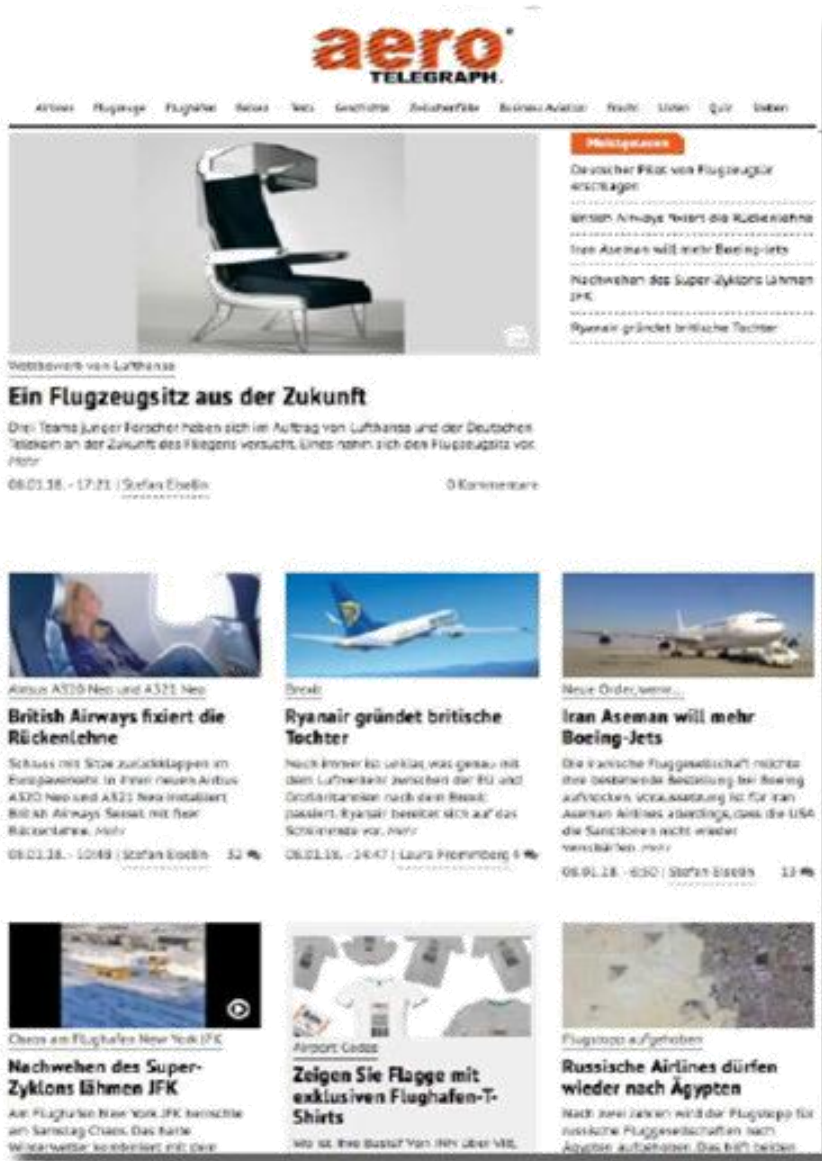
aero TELEGRAPH.

Airlines Flugzeuge Flughäfen Reisen Tests Geschichte Zwischenfälle Business Aviation Fracht Listen Quiz Stellen

Meistgelesen

Deutscher Pilot von Flugzeugtür erschlagen

British Airways fixiert die Rückenlehne

Iran Aseman will mehr Boeing-Jets

Nachwehen des Super-Zyklons lähmen JFK

Ryanair gründet britische Tochter

Wettbewerb von Lufthansa

Ein Flugzeugsitz aus der Zukunft

Drei Teams junger Forscher haben sich im Auftrag von Lufthansa und der Deutschen Telekom an der Zukunft des Fliegens versucht. Eines nahm sich den Flugzeugsitz vor. Mehr

08.01.18. - 17:21 | Stefan Eiselin 0 Kommentare

Airbus A320 Neo und A321 Neo

British Airways fixiert die Rückenlehne

Schluss mit Sitze zurückklappen im Europaverkehr. In ihren neuen Airbus A320 Neo und A321 Neo installiert British Airways Sessel mit fixer Rückenlehne. Mehr

08.01.18. - 10:48 | Stefan Eiselin 32

Brexit

Ryanair gründet britische Tochter

Noch immer ist unklar, was genau mit dem Luftverkehr zwischen der EU und Großbritannien nach dem Brexit passiert. Ryanair bereitet sich auf das Schlimmste vor. Mehr

08.01.18. - 14:47 | Laura Frommberg 4

Neue Order, wenn...

Iran Aseman will mehr Boeing-Jets

Die iranische Fluggesellschaft möchte ihre bestehende Bestellung bei Boeing aufstocken. Voraussetzung ist für Iran Aseman Airlines allerdings, dass die USA die Sanktionen nicht wieder verschärfen. Mehr

08.01.18. - 6:50 | Stefan Eiselin 13

Chaos am Flughafen New York JFK

Nachwehen des Super-Zyklons lähmen JFK

Am Flughafen New York JFK herrschte am Samstag Chaos. Das harte Winterwetter kombiniert mit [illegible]

Airport Codes

Zeigen Sie Flagge mit exklusiven Flughafen-T-Shirts

Wo ist Ihre Basis? Von INN über VIE, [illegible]

Flugstopp aufgehoben

Russische Airlines dürfen wieder nach Ägypten

Nach zwei Jahren wird der Flugstopp für russische Fluggesellschaften nach Ägypten aufgehoben. Das trifft beiden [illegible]